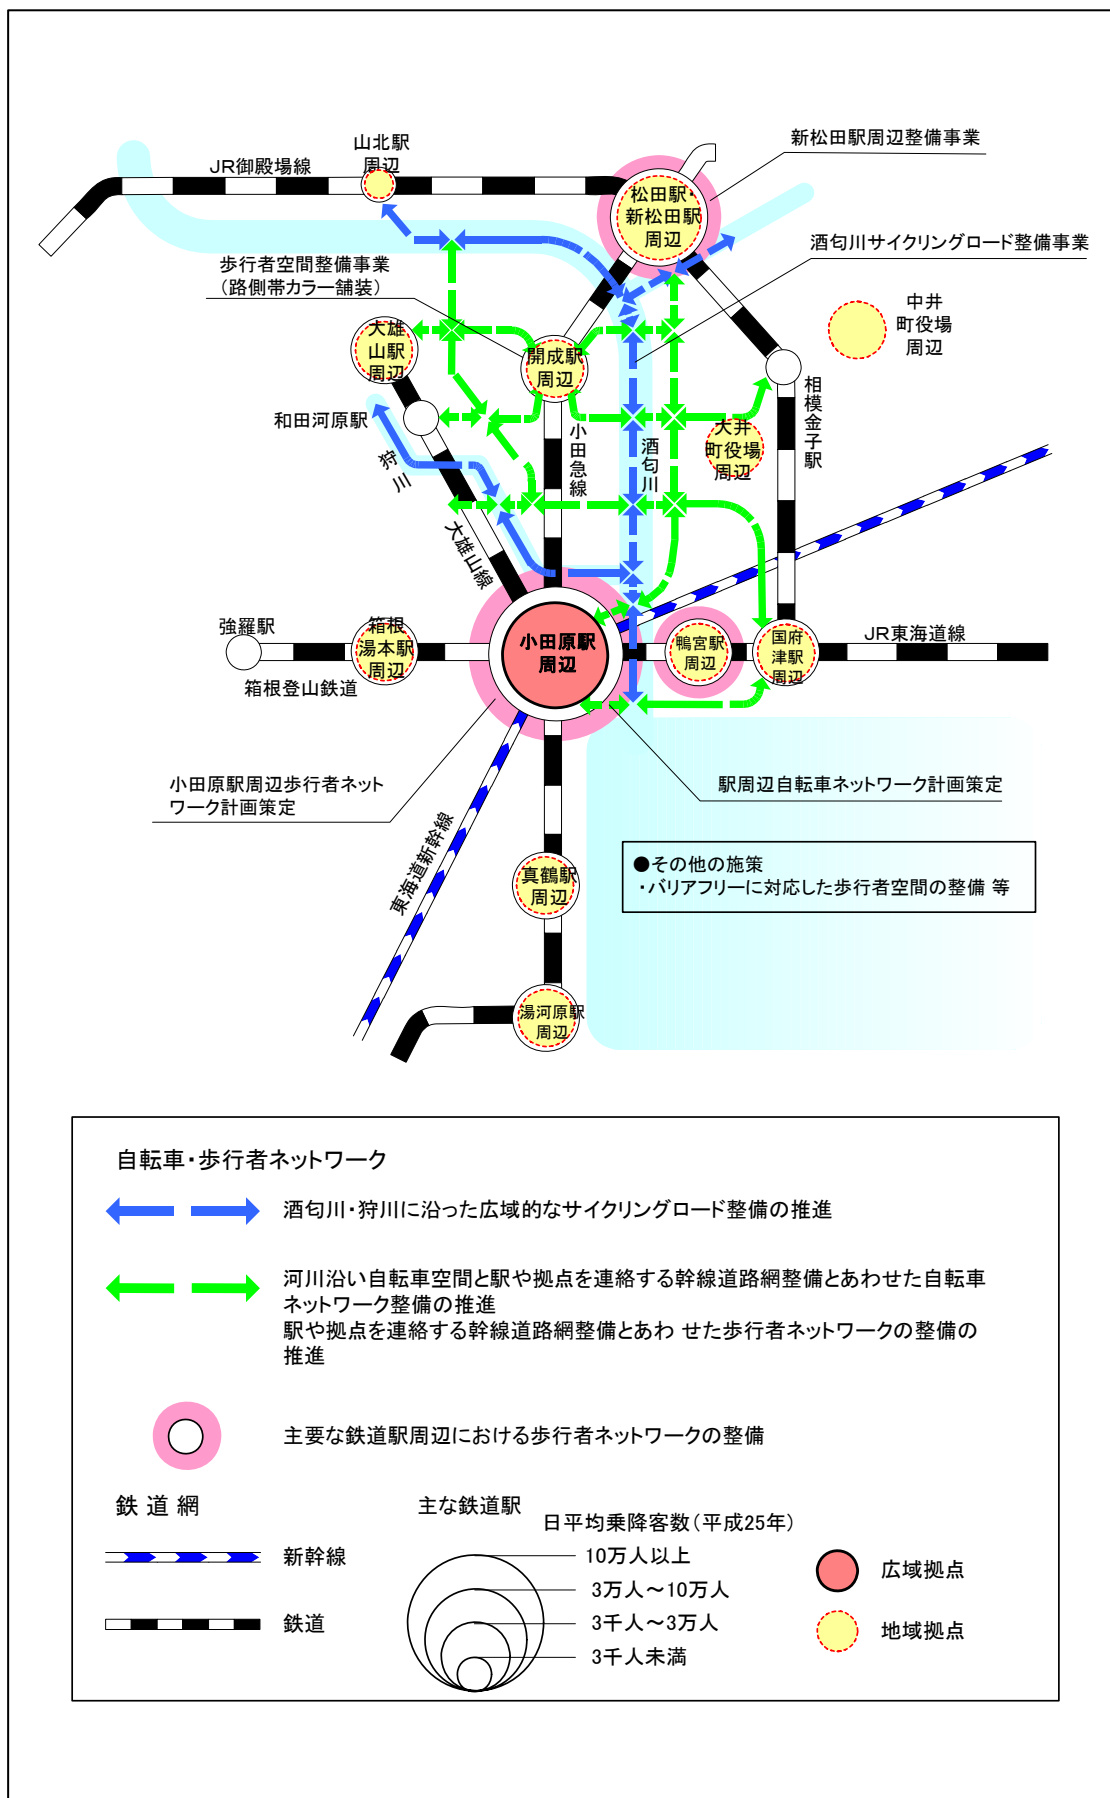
山北駅周辺

JR御殿場線

新松田駅周辺整備事業

松田駅・新松田駅周辺

酒匂川サイクリングロード整備事業

歩行者空間整備事業（路側帯カラー舗装）

中井町役場周辺

大雄山駅周辺

開成駅周辺

和田河原駅

相模金子駅

狩川

小田急線

酒匂川

大井町役場周辺

大雄山線

強羅駅

箱根湯本駅周辺

小田原駅周辺

鴨宮駅周辺

国府津駅周辺

JR東海道線

箱根登山鉄道

小田原駅周辺歩行者ネットワーク計画策定

駅周辺自転車ネットワーク計画策定

東海道新幹線

真鶴駅周辺

●その他の施策
・バリアフリーに対応した歩行者空間の整備 等

湯河原駅周辺

自転車・歩行者ネットワーク

酒匂川・狩川に沿った広域的なサイクリングロード整備の推進

河川沿い自転車空間と駅や拠点を連絡する幹線道路網整備とあわせた自転車ネットワーク整備の推進
駅や拠点を連絡する幹線道路網整備とあわ せた歩行者ネットワークの整備の推進

主要な鉄道駅周辺における歩行者ネットワークの整備

鉄 道 網

主な鉄道駅

日平均乗降客数（平成25年）

新幹線

鉄道

10万人以上

3万人～10万人

3千人～3万人

3千人未満

広域拠点

地域拠点